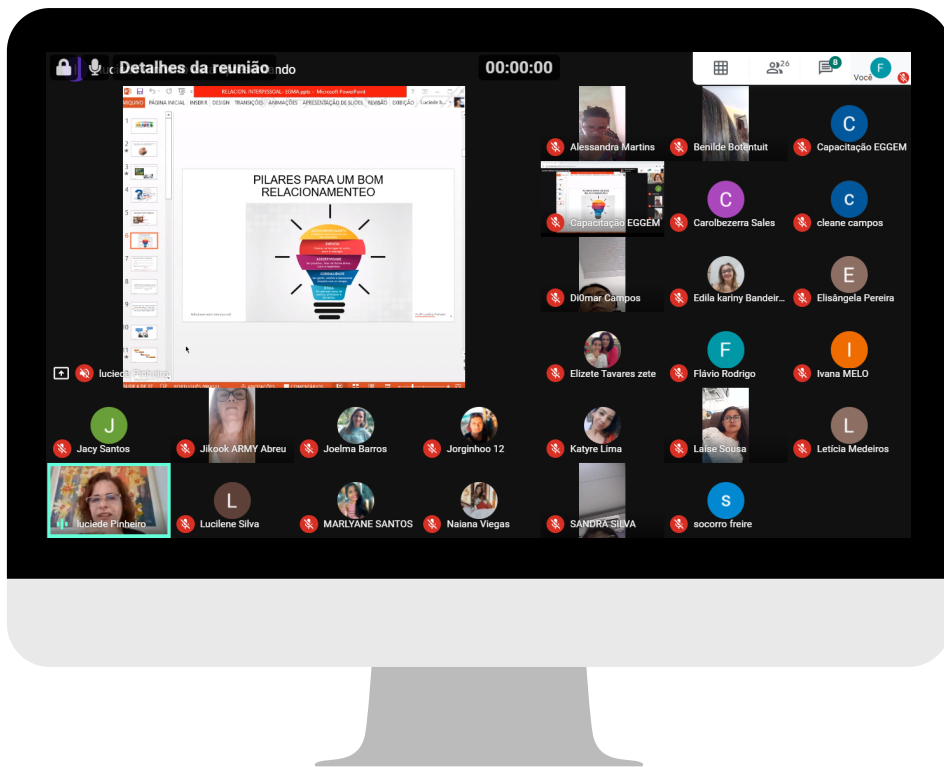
Detalhes da reunião ando

00:00:00

26

8

F

Você

RELACION. INTERPESSOAL - EGMA.pptx - Microsoft PowerPoint

ARQUIVO PÁGINA INICIAL INSERIR DESIGN TRANSIÇÕES ANIMAÇÕES APRESENTAÇÃO DE SLIDES REVISÃO EXIBIÇÃO

PILARES PARA UM BOM RELACIONAMENETEO

luciede Pinheiro

Alessandra Martins

Benilde Botentuit

C

Capacitação EGGEM

Capacitação EGGEM

C

Carolbezerra Sales

c

cleane campos

Di0mar Campos

Edila kariny Bandeir...

E

Elisângela Pereira

Elizete Tavares zete

F

Flávio Rodrigo

I

Ivana MELO

J

Jacy Santos

Jikook ARMY Abreu

Joelma Barros

Jorginhoo 12

Katyre Lima

Laise Sousa

L

Letícia Medeiros

luciede Pinheiro

L

Lucilene Silva

MARLYANE SANTOS

Naiana Viegas

SANDRA SILVA

s

socorro freire